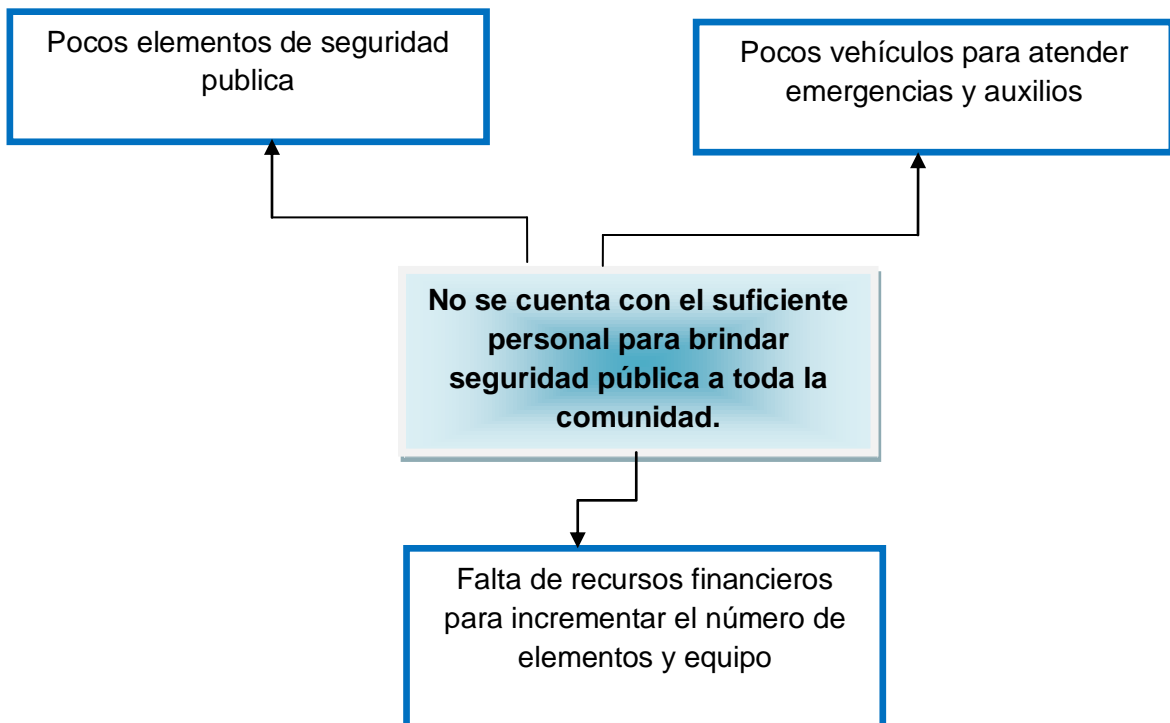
Pocos elementos de seguridad publica

Pocos vehículos para atender emergencias y auxilios

No se cuenta con el suficiente personal para brindar seguridad pública a toda la comunidad.

Falta de recursos financieros para incrementar el número de elementos y equipo